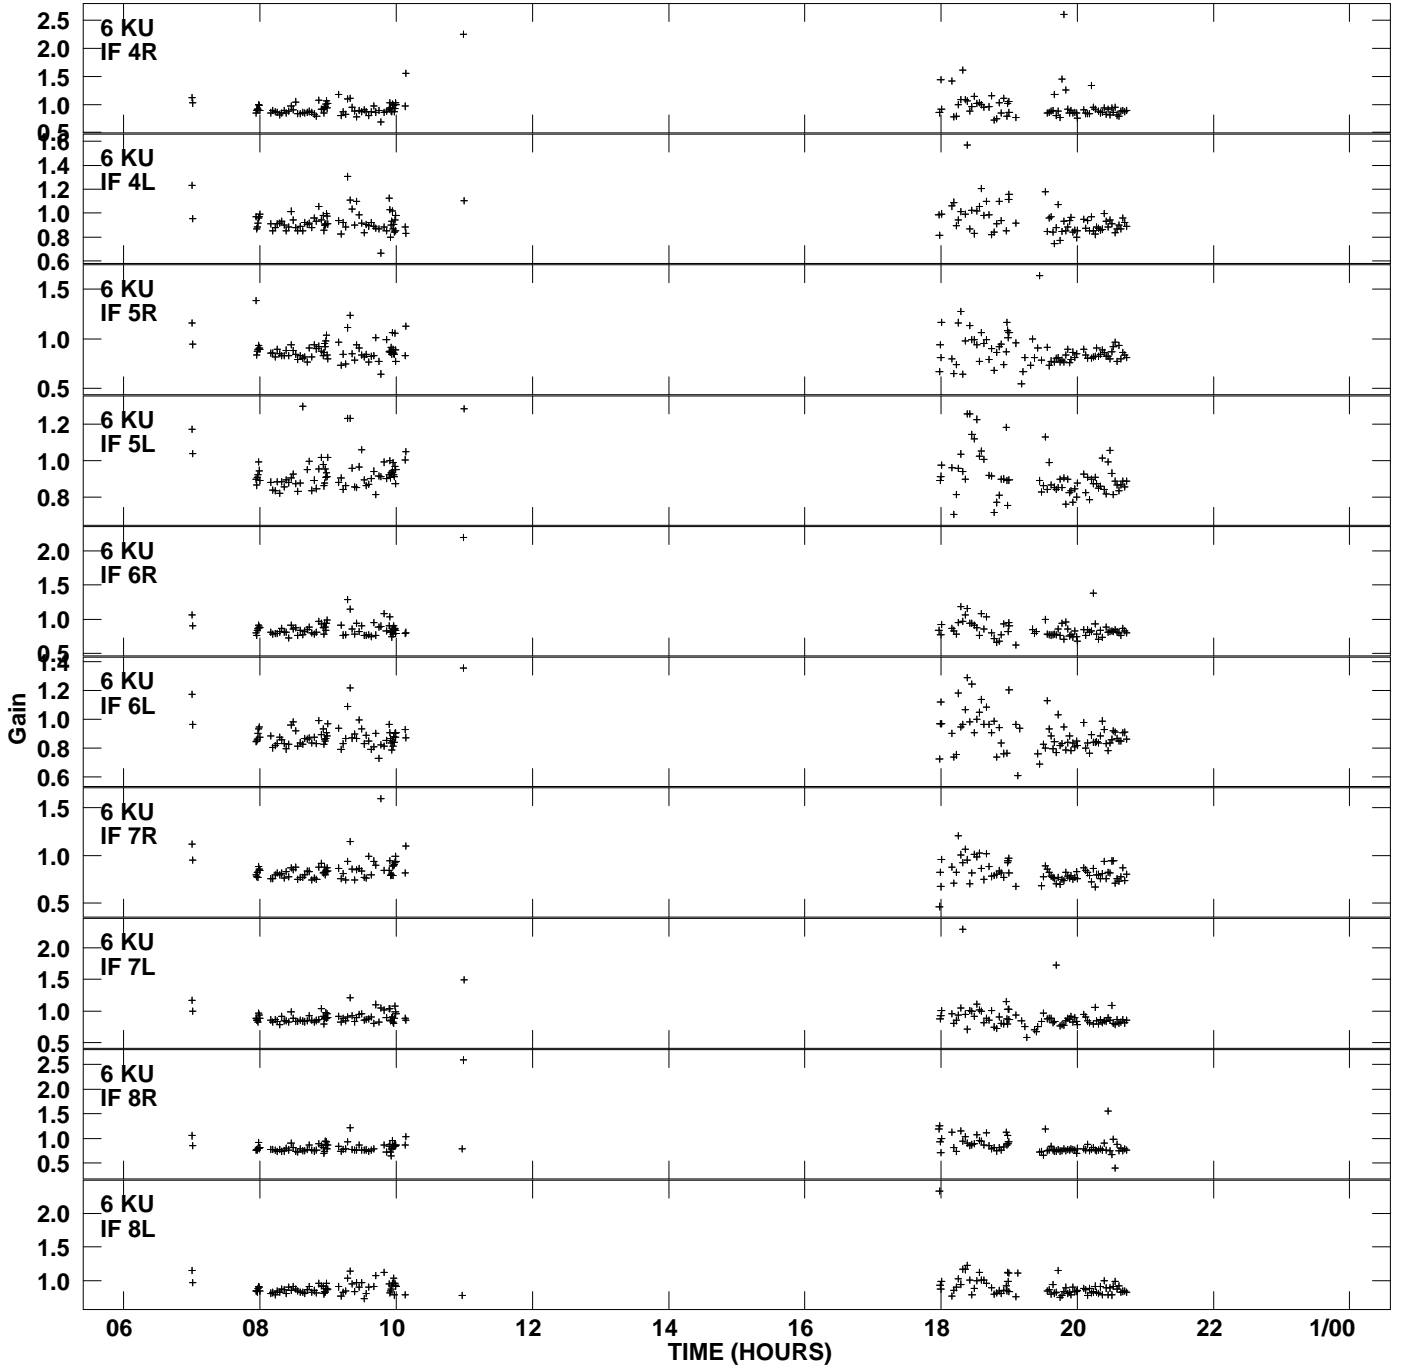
2.5
2.0
1.5
1.0
0.5
6 KU
IF 4R

1.6
1.4
1.2
1.0
0.8
0.6
6 KU
IF 4L

1.5
1.0
0.5
6 KU
IF 5R

1.2
1.0
0.8
6 KU
IF 5L

2.0
1.5
1.0
0.5
6 KU
IF 6R

1.4
1.2
1.0
0.8
0.6
6 KU
IF 6L

1.5
1.0
0.5
6 KU
IF 7R

2.0
1.5
1.0
0.5
6 KU
IF 7L

2.5
2.0
1.5
1.0
0.5
6 KU
IF 8R

2.0
1.5
1.0
6 KU
IF 8L

Gain

06 08 10 12 14 16 18 20 22 1/00
TIME (HOURS)